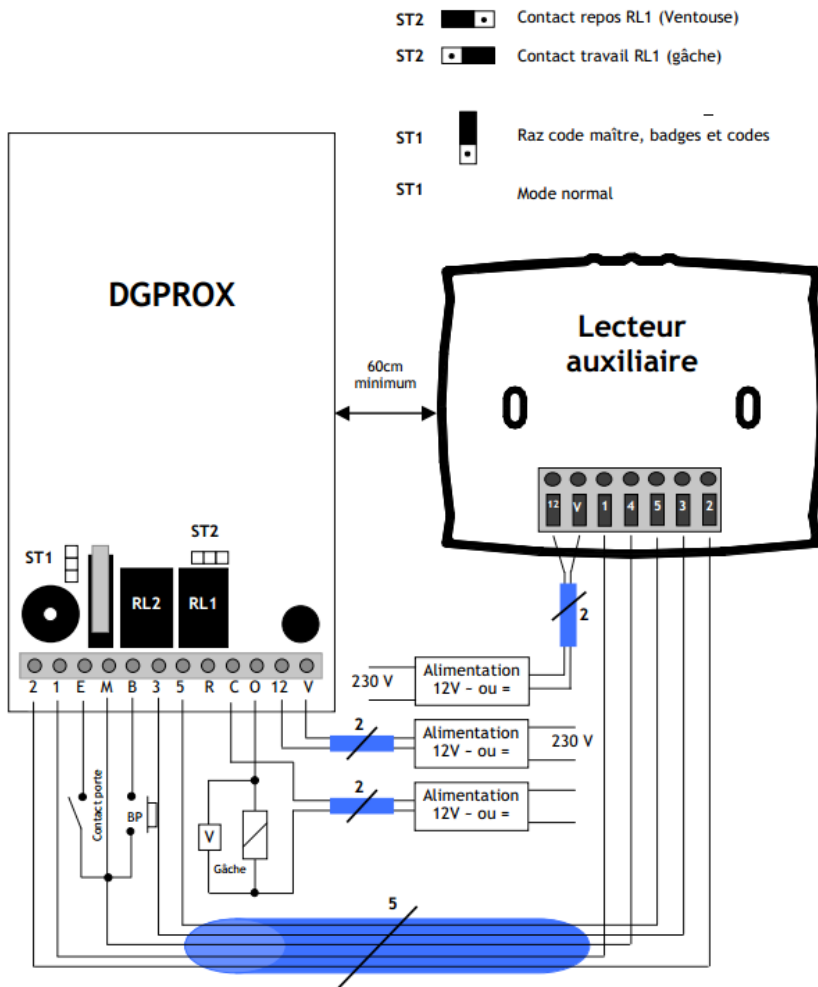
ST2 Contact repos RL1 (Ventouse)

ST2 Contact travail RL1 (gâche)

ST1 Raz code maître, badges et codes

ST1 Mode normal

DGPROX

60cm minimum

Lecteur auxiliaire

12 V 1 4 5 3 2

2

ST1

ST2

RL2 RL1

2 1 E M B 3 5 R C O 12 V

230 V

Alimentation 12V – ou =

2

Alimentation 12V – ou =

230 V

2

Alimentation 12V – ou =

Contact porte

BP

V

Gâche

5